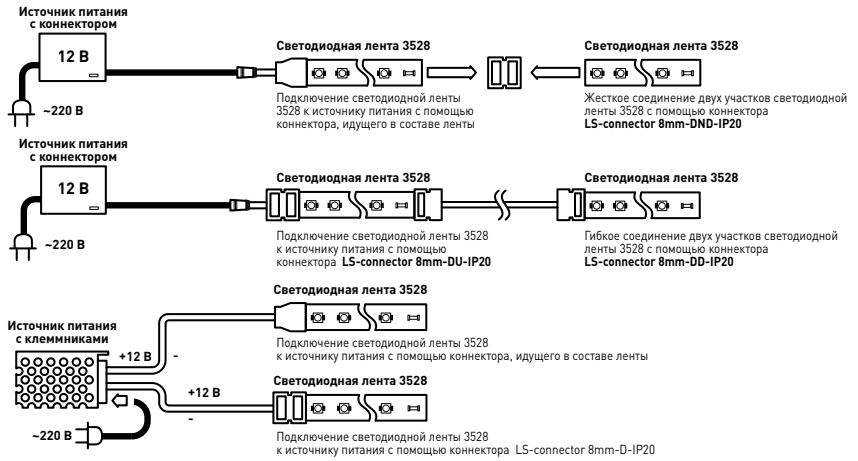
Источник питания с коннектором

12 В

~220 В

Светодиодная лента 3528

Подключение светодиодной ленты 3528 к источнику питания с помощью коннектора, идущего в составе ленты

Светодиодная лента 3528

Жесткое соединение двух участков светодиодной ленты 3528 с помощью коннектора **LS-connector 8mm-DND-IP20**

Источник питания с коннектором

12 В

~220 В

Светодиодная лента 3528

Подключение светодиодной ленты 3528 к источнику питания с помощью коннектора **LS-connector 8mm-DU-IP20**

Светодиодная лента 3528

Гибкое соединение двух участков светодиодной ленты 3528 с помощью коннектора **LS-connector 8mm-DD-IP20**

Светодиодная лента 3528

Источник питания с клеммниками

+12 В

-

Подключение светодиодной ленты 3528 к источнику питания с помощью коннектора, идущего в составе ленты

+12 В

-

Светодиодная лента 3528

~220 В

Подключение светодиодной ленты 3528 к источнику питания с помощью коннектора LS-connector 8mm-D-IP20